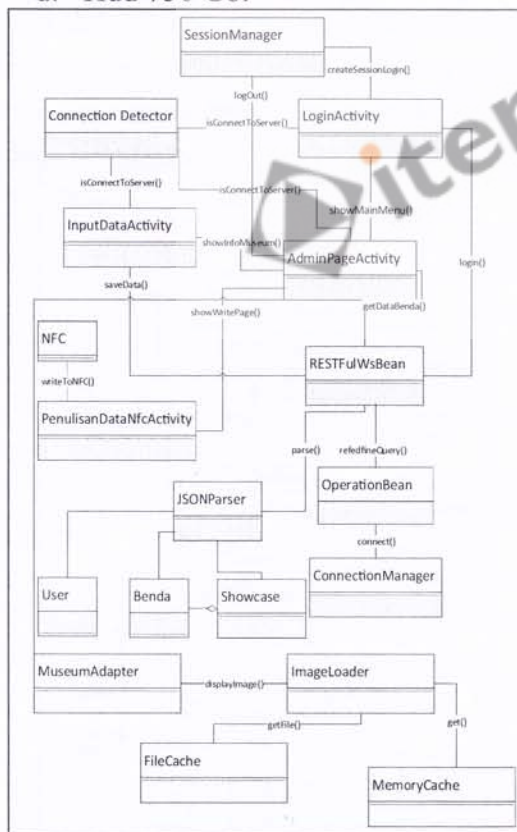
SessionManager

createSessionLogin()

logOut()

Connection Detector

isConnectToServer()

LoginActivity

isConnectToServer()

isConnectToServer()

showMainMenu()

InputDataActivity

showInfoMuseum()

AdminPageActivity

login()

saveData()

showWritePage()

getDataBenda()

NFC

RESTFulWsBean

writeToNFC()

PenulisanDataNfcActivity

parse()

refedfineQuery()

OperationBean

JSONParser

connect()

ConnectionManager

User

Benda

Showcase

MuseumAdapter

displayImage()

ImageLoader

getFile()

get()

FileCache

MemoryCache